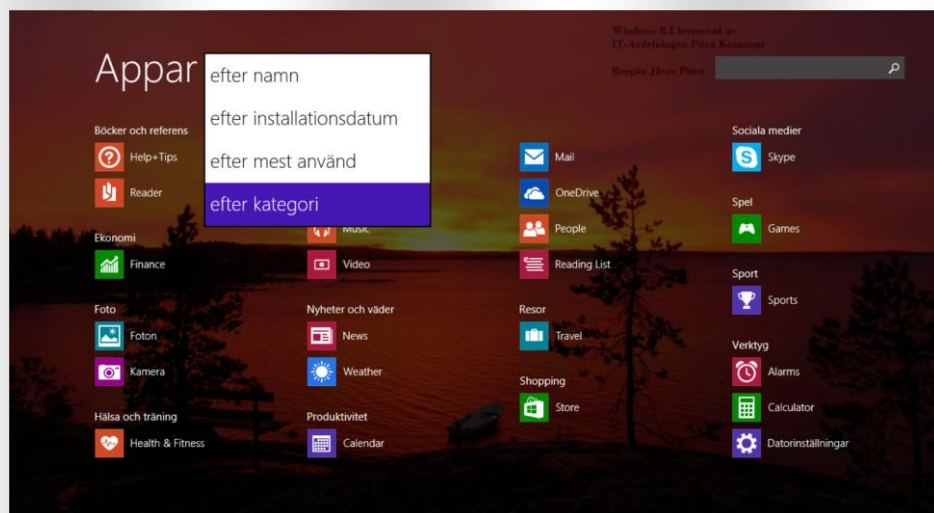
Appar

efter namn
efter installationsdatum
efter mest använd
efter kategori

Windows 8.1 levererad av
IT-Avdelningen Piteå Kommun
Bergön Jävre Piteå

Böcker och referens
Help+Tips
Reader

Ekonomi
Finance

Foto
Foton
Kamera

Hälsa och träning
Health & Fitness

Music
Video

Nyheter och väder
News
Weather

Produktivitet
Calendar

Mail
OneDrive
People
Reading List

Resor
Travel

Shopping
Store

Sociala medier
Skype

Spel
Games

Sport
Sports

Verktyg
Alarms
Calculator
Datorinställningar